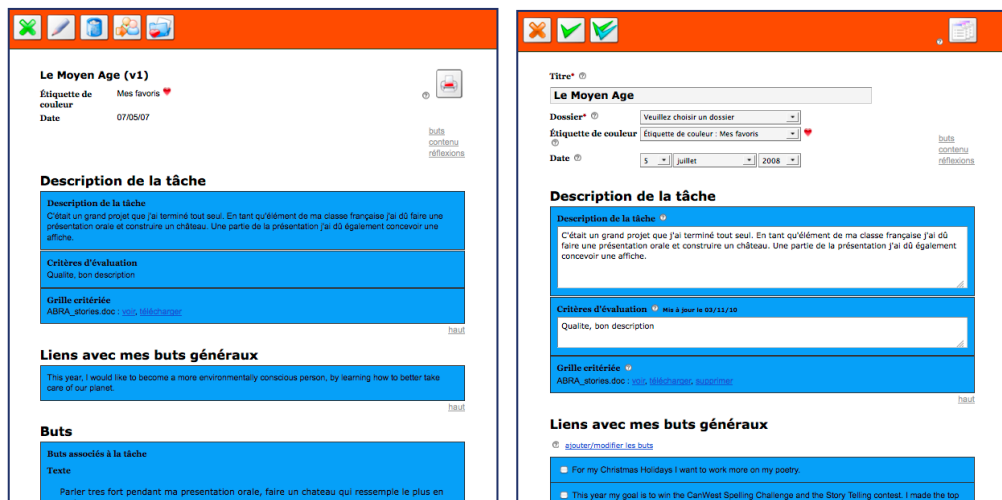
Le Moyen Age (v1)

Étiquette de couleur Mes favoris

Date 07/05/07

buts
contenu
réflexions

Description de la tâche

Description de la tâche
C'était un grand projet que j'ai terminé tout seul. En tant qu'élément de ma classe française j'ai dû faire une présentation orale et construire un château. Une partie de la présentation j'ai dû également concevoir une affiche.

Critères d'évaluation
Qualite, bon description

Grille critériée
ABRA_stories.doc : voir, télécharger

haut

Liens avec mes buts généraux

This year, I would like to become a more environmentally conscious person, by learning how to better take care of our planet.

haut

Buts

Buts associés à la tâche
Texte
Parler tres fort pendant ma presentation orale, faire un chateau qui ressemple le plus en

Titre* ⓘ
Le Moyen Age

Dossier* ⓘ Veuillez choisir un dossier
Étiquette de couleur ⓘ Étiquette de couleur : Mes favoris
Date ⓘ 5 juillet 2008

buts
contenu
réflexions

Description de la tâche

Description de la tâche ⓘ
C'était un grand projet que j'ai terminé tout seul. En tant qu'élément de ma classe française j'ai dû faire une présentation orale et construire un château. Une partie de la présentation j'ai dû également concevoir une affiche.

Critères d'évaluation ⓘ Mis à jour le 03/11/10
Qualite, bon description

Grille critériée ⓘ
ABRA_stories.doc : voir, télécharger, supprimer

haut

Liens avec mes buts généraux

ⓘ ajouter/modifier les buts

For my Christmas Holidays I want to work more on my poetry.

This year my goal is to win the CanWest Spelling Challenge and the Story Telling contest. I made the top